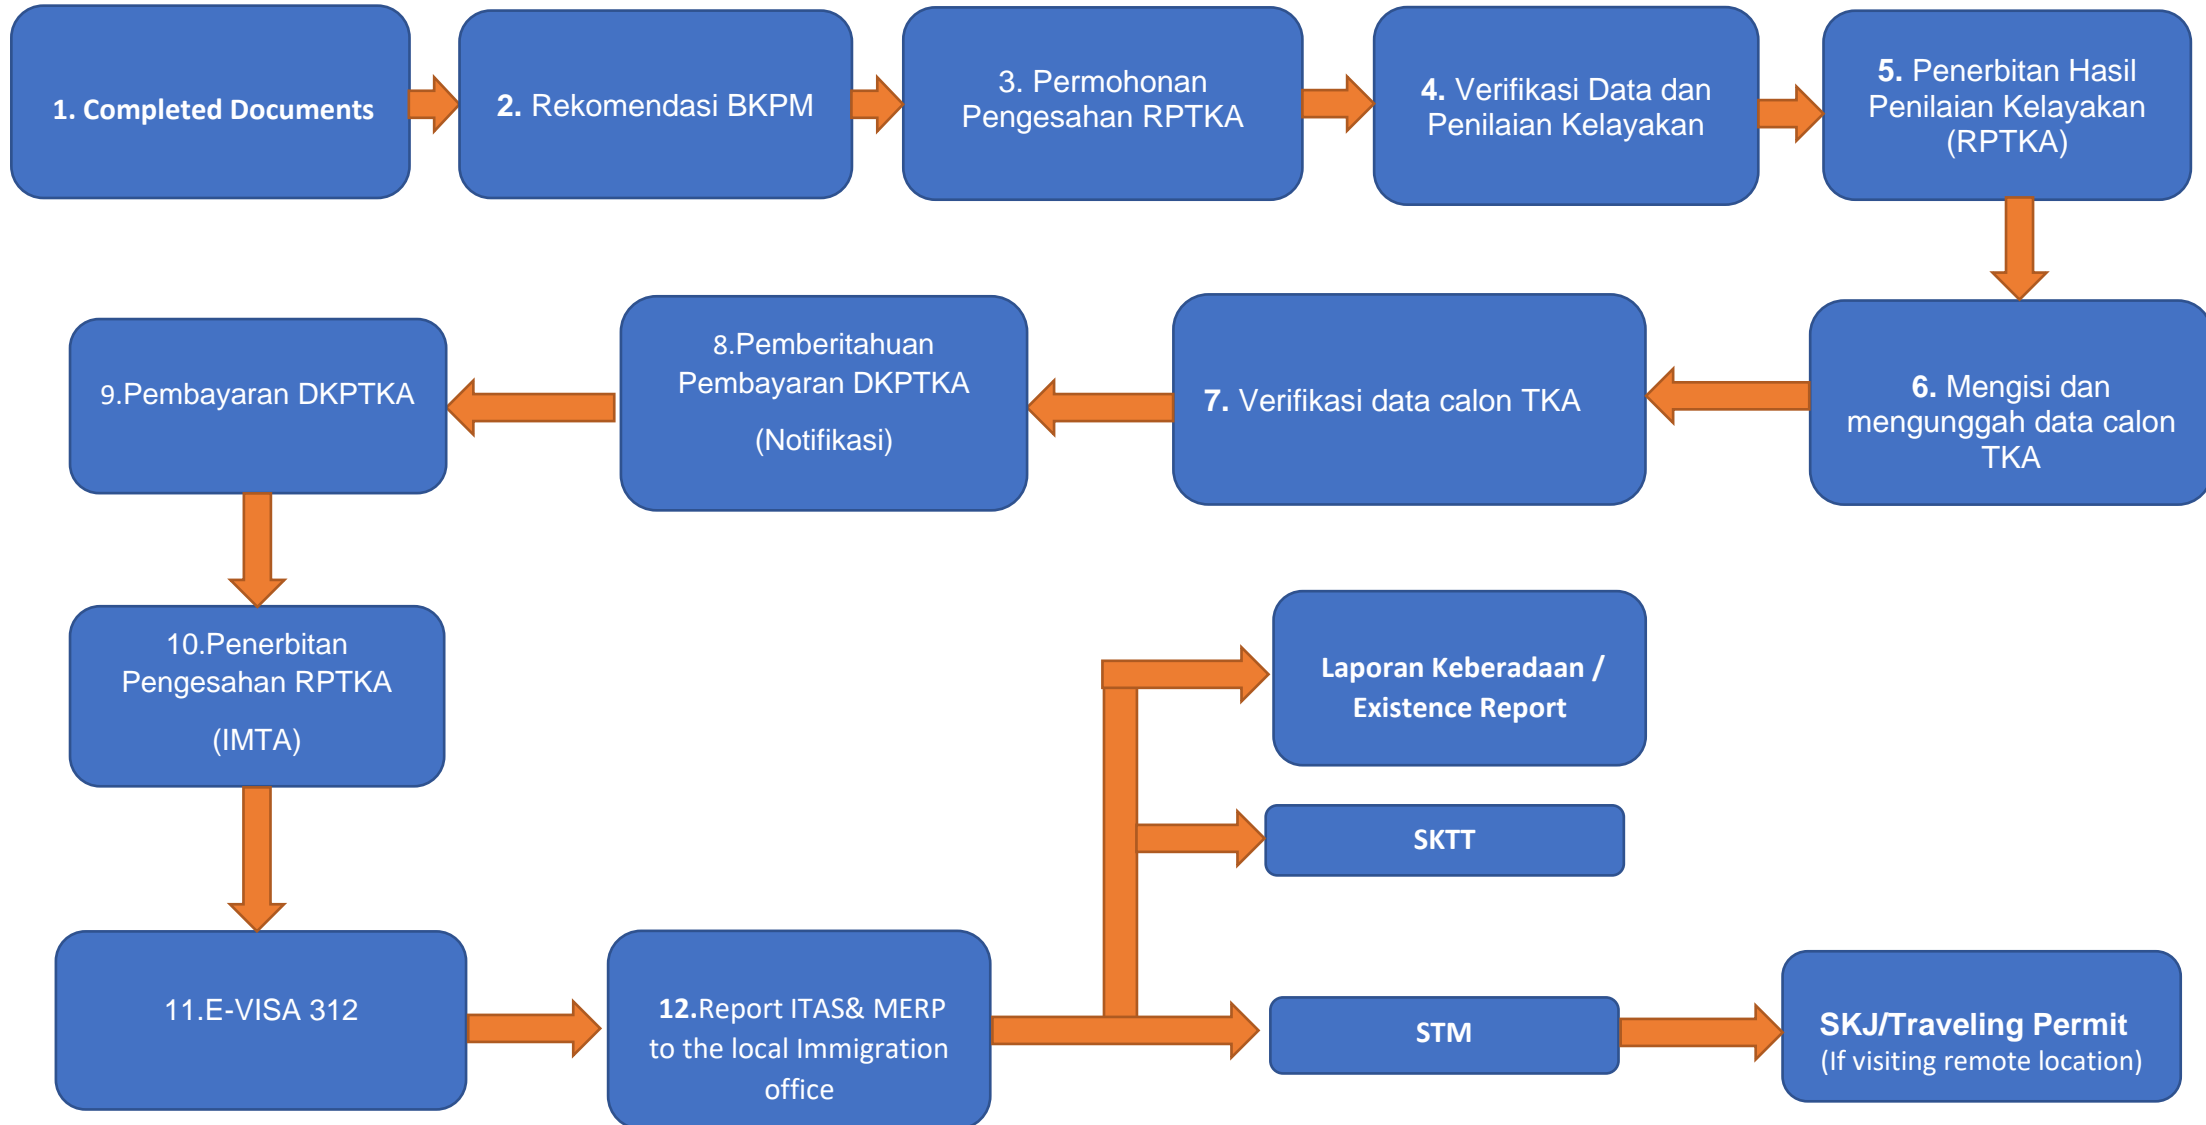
1. Completed Documents

2. Rekomendasi BKPM

3. Permohonan Pengesahan RPTKA

4. Verifikasi Data dan Penilaian Kelayakan

5. Penerbitan Hasil Penilaian Kelayakan (RPTKA)

6. Mengisi dan mengunggah data calon TKA

7. Verifikasi data calon TKA

8.Pemberitahuan Pembayaran DKPTKA

(Notifikasi)

9.Pembayaran DKPTKA

10.Penerbitan Pengesahan RPTKA

(IMTA)

11.E-VISA 312

12.Report ITAS& MERP to the local Immigration office

Laporan Keberadaan / Existence Report

SKTT

STM

SKJ/Traveling Permit
(If visiting remote location)